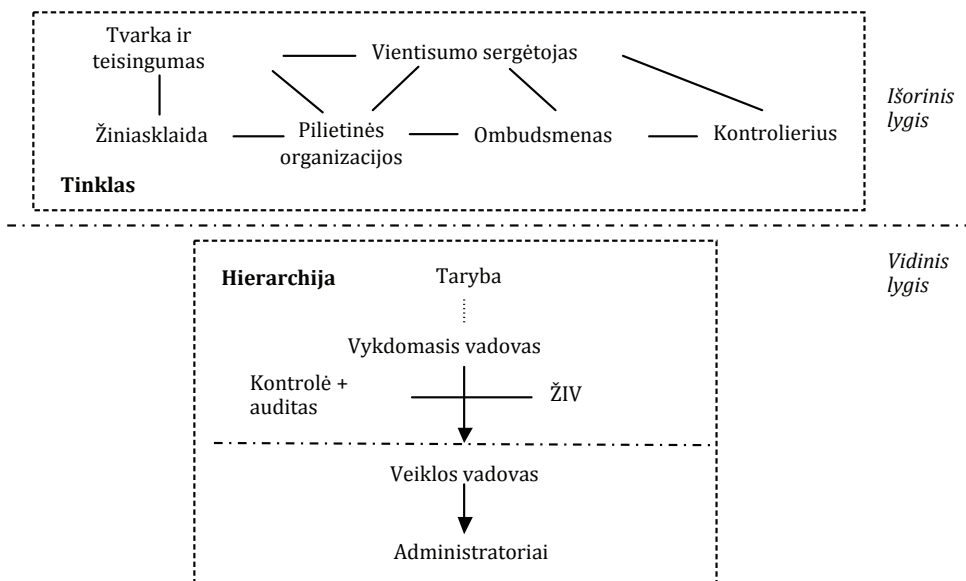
Tvarka ir teisingumas

Vientisumo sergėtojas

Žiniasklaida

Pilietinės organizacijos

Ombudsmenas

Kontrolierius

Tinklas

Išorinis lygis

Hierarchija

Taryba

Vykdomasis vadovas

Kontrolė + auditas

ŽIV

Vidinis lygis

Veiklos vadovas

Administratoriai